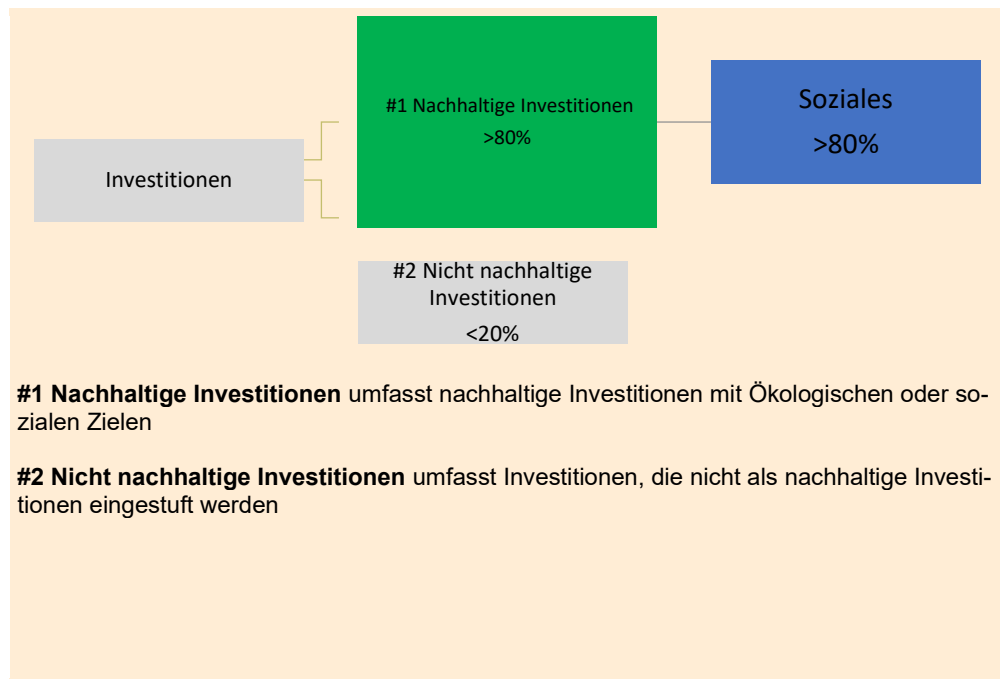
Investitionen

#1 Nachhaltige Investitionen
>80%

Soziales
>80%

#2 Nicht nachhaltige Investitionen
<20%

**#1 Nachhaltige Investitionen** umfasst nachhaltige Investitionen mit Ökologischen oder sozialen Zielen

**#2 Nicht nachhaltige Investitionen** umfasst Investitionen, die nicht als nachhaltige Investitionen eingestuft werden